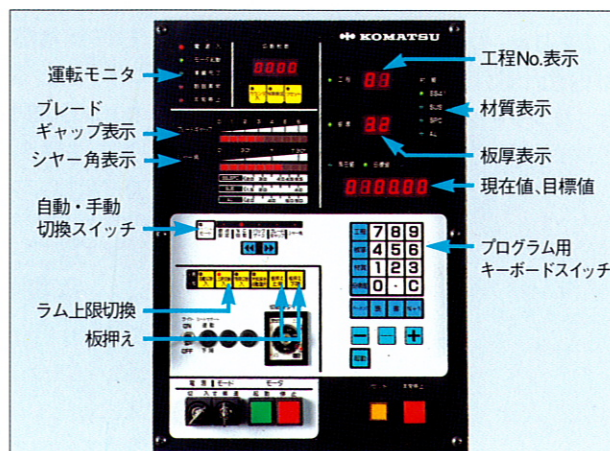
KOMATSU

運転モニタ

ブレード
ギャップ表示

シャー角表示

自動・手動
切換スイッチ

ラム上限切換

板押え

工程No.表示

材質表示

板厚表示

現在値､目標値

プログラム用
キーボードスイッチ

7 8 9
4 5 6
1 2 3
0 · C

−
+